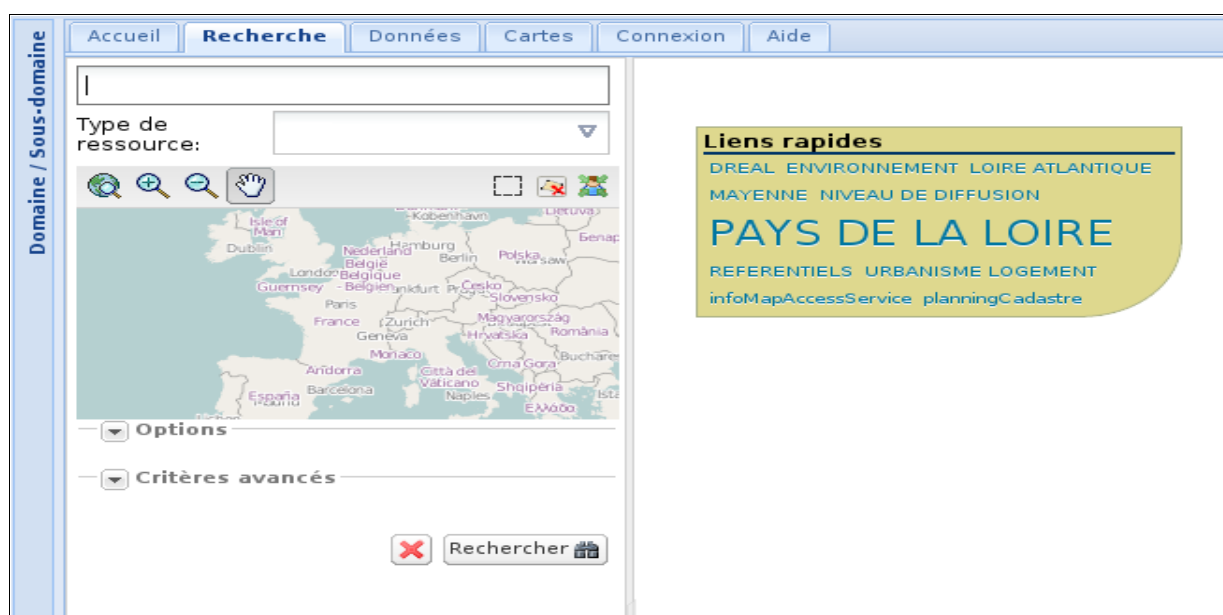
Domaine / Sous-domaine

Accueil | Recherche | Données | Cartes | Connexion | Aide

Type de ressource:

Isle of Man
Dublin
Nederland
Hamburg
København
Polska
Berlin
België Belgique - Belgien
London
Guernsey
Paris
France
Zurich
Genève
Česko
Slovensko
Magyarország
România
Hrvatska
Monaco
Andorra
Crna Gora
Bucharest
Città del Vaticano
Barcelona
España
Napoli
Shqipëria
Ελλάδα

Options

Critères avancés

Rechercher

Liens rapides
DREAL ENVIRONNEMENT LOIRE ATLANTIQUE
MAYENNE NIVEAU DE DIFFUSION
PAYS DE LA LOIRE
REFERENTIELS URBANISME LOGEMENT
infoMapAccessService planningCadastre